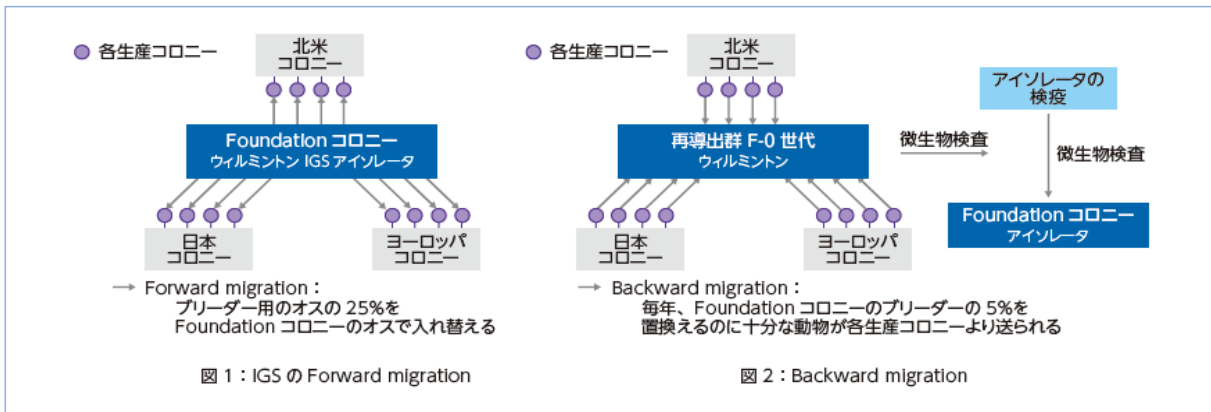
各生産コロニー

北米
コロニー

Foundation コロニー
ウィルミントン IGS アイソレータ

日本
コロニー

ヨーロッパ
コロニー

Forward migration：
ブリーダー用のオスの 25%を
Foundation コロニーのオスで入れ替える

図 1：IGS の Forward migration

各生産コロニー

北米
コロニー

再導出群 F-0 世代
ウィルミントン

微生物検査

アイソレータの
検疫

微生物検査

Foundation コロニー
アイソレータ

日本
コロニー

ヨーロッパ
コロニー

Backward migration：
毎年、Foundation コロニーのブリーダーの 5%を
置換えるのに十分な動物が各生産コロニーより送られる

図 2：Backward migration